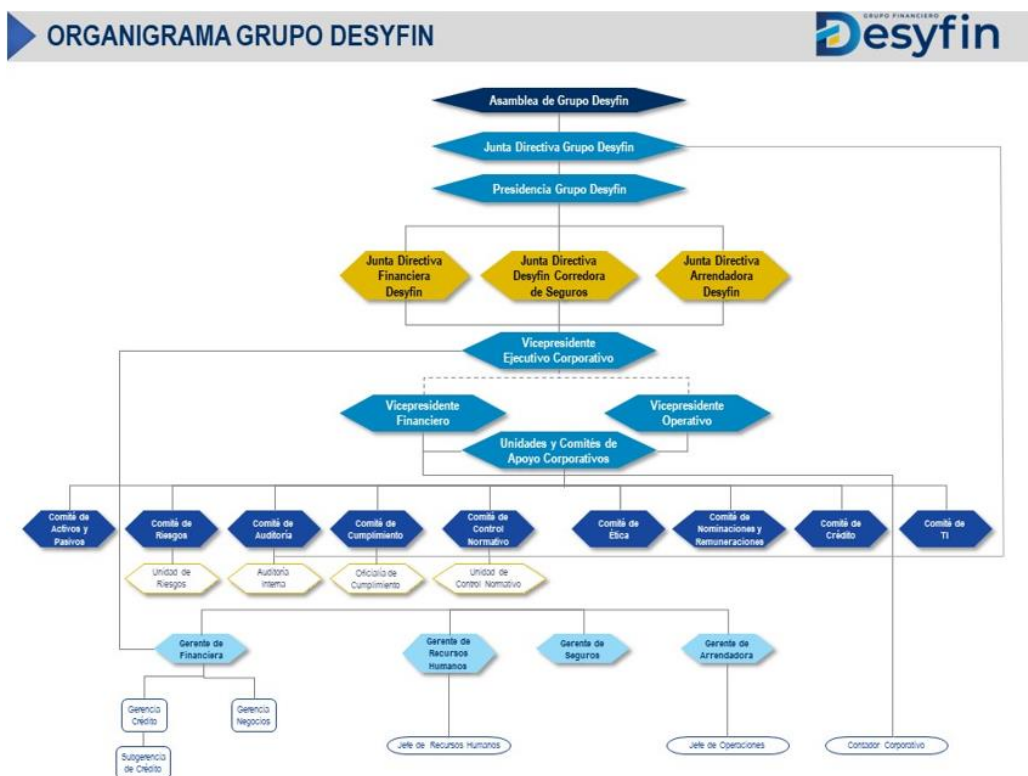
ORGANIGRAMA GRUPO DESYFIN

GRUPO FINANCIERO Desyfin

Asamblea de Grupo Desyfin

Junta Directiva Grupo Desyfin

Presidencia Grupo Desyfin

Junta Directiva Financiera Desyfin

Junta Directiva Desyfin Corredora de Seguros

Junta Directiva Arrendadora Desyfin

Vicepresidente Ejecutivo Corporativo

Vicepresidente Financiero

Vicepresidente Operativo

Unidades y Comités de Apoyo Corporativos

Comité de Activos y Pasivos

Comité de Riesgos

Comité de Auditoría

Comité de Cumplimiento

Comité de Control Normativo

Comité de Ética

Comité de Nominaciones y Remuneraciones

Comité de Crédito

Comité de TI

Unidad de Riesgos

Auditoría Interna

Oficialía de Cumplimiento

Unidad de Control Normativo

Gerente de Financiera

Gerente de Recursos Humanos

Gerente de Seguros

Gerente de Arrendadora

Gerencia Crédito

Gerencia Negocios

Subgerencia de Crédito

Jefe de Recursos Humanos

Jefe de Operaciones

Contador Corporativo